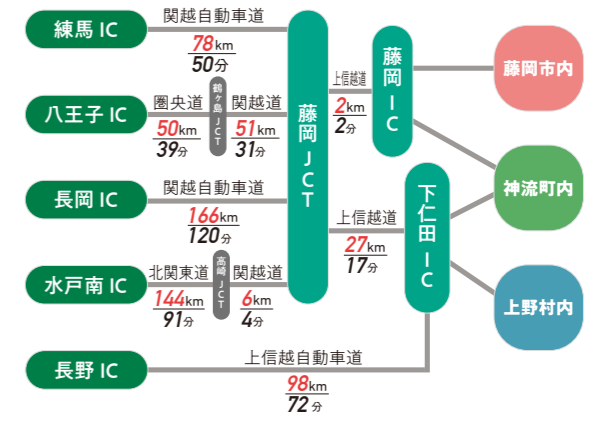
練馬 IC

関越自動車道

78km
50分

藤岡JCT

上信越道

2km
2分

藤岡IC

藤岡市内

八王子 IC

圏央道

鶴ヶ島JCT

関越道

50km
39分

51km
31分

神流町内

長岡 IC

関越自動車道

166km
120分

上信越道

27km
17分

下仁田IC

水戸南 IC

北関東道

高崎JCT

関越道

144km
91分

6km
4分

上野村内

長野 IC

上信越自動車道

98km
72分